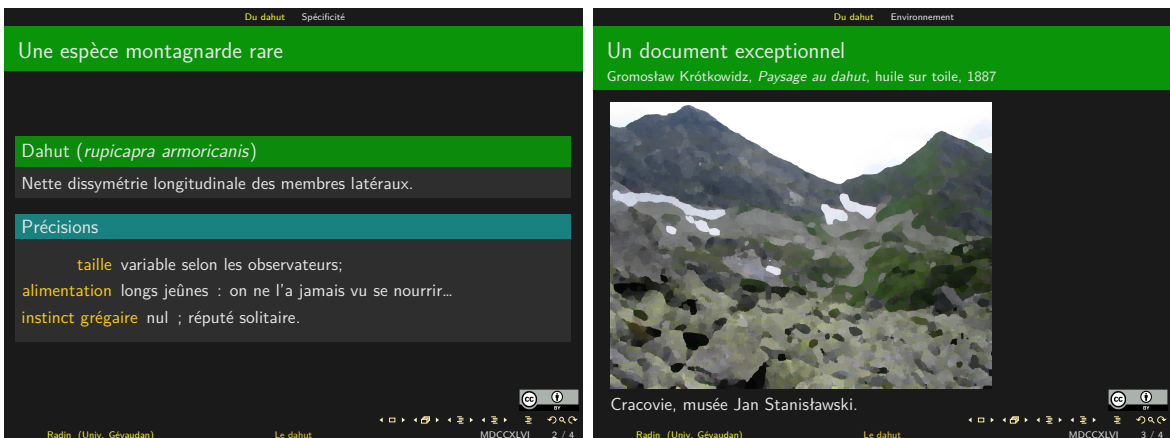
Du dahut Spécificité

Une espèce montagnarde rare

Dahut (*rupicapra armoricanis*)

Nette dissymétrie longitudinale des membres latéraux.

Précisions

taille variable selon les observateurs;

alimentation longs jeûnes : on ne l'a jamais vu se nourrir...

instinct grégaire nul ; réputé solitaire.

cc BY

Radin (Univ. Gévaudan) Le dahut MDCCXLVI 2 / 4

Du dahut Environnement

Un document exceptionnel

Gromosław Krótkowidz, *Paysage au dahut*, huile sur toile, 1887

Cracovie, musée Jan Stanisławski.

cc BY

Radin (Univ. Gévaudan) Le dahut MDCCXLVI 3 / 4